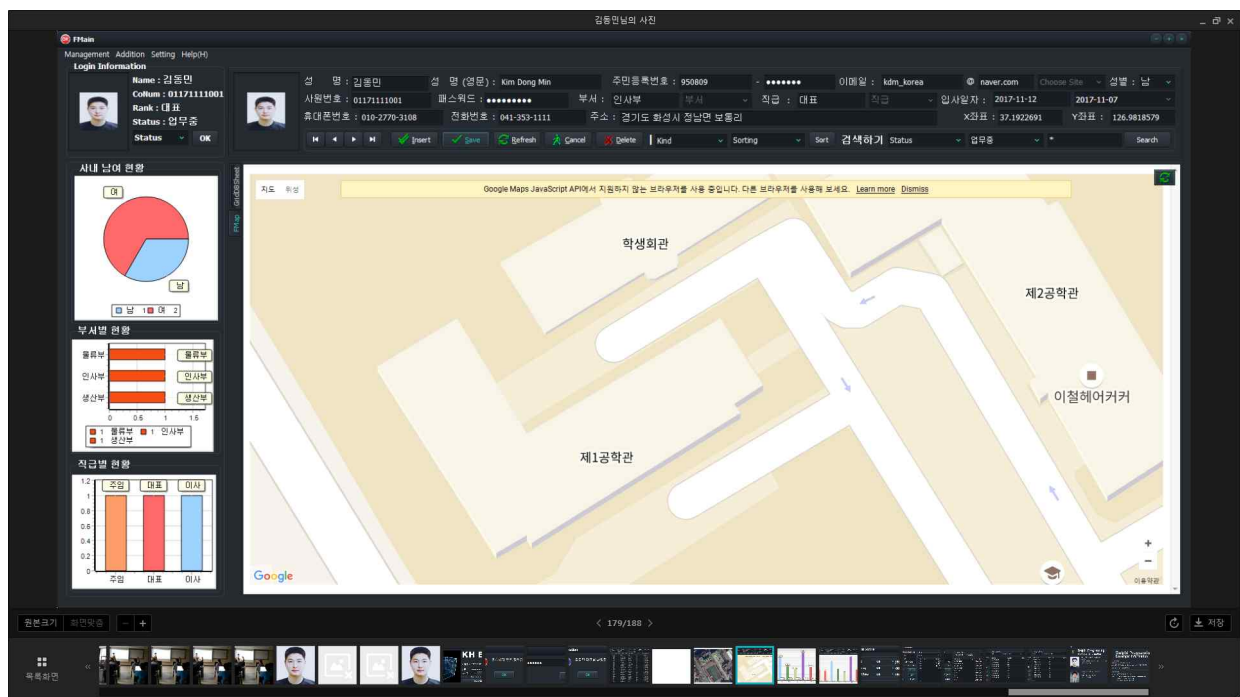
김동민님의 사진

FMain

Management Addition Setting Help(H)

Login Information

Name : 김동민
CoNum : 01171111001
Rank : 대표
Status : 업무중
Status OK

성 명 : 김동민
성 명 (영문) : Kim Dong Min
주민등록번호 : 950809 - •••••••
이메일 : kdm_korea @ naver.com Choose Site
성별 : 남
사원번호 : 01171111001
패스워드 : •••••••••
부서 : 인사부 부서
직급 : 대표 직급
입사일자 : 2017-11-12 2017-11-07
휴대폰번호 : 010-2770-3108
전화번호 : 041-353-1111
주소 : 경기도 화성시 정남면 보통리
X좌표 : 37.1922691
Y좌표 : 126.9818579

Insert Save Refresh Cancel Delete Kind Sorting Sort 검색하기 Status 업무중 * Search

사내 남여 현황
여
남
■ 남 1 ■ 여 2

부서별 현황
물류부
인사부
생산부
물류부
인사부
생산부
0 0.5 1 1.5
■ 1 물류부 ■ 1 인사부
■ 1 생산부

직급별 현황
1.2
1
0.8
0.6
0.4
0.2
0
주임 대표 이사
주임 대표 이사

GridSheet
FMap

지도 위성

Google Maps JavaScript API에서 지원하지 않는 브라우저를 사용 중입니다. 다른 브라우저를 사용해 보세요. Learn more Dismiss

학생회관
제2공학관
이철헤어커커
제1공학관
Google
이용약관

원본크기 화면맞춤 - +
< 179/188 >
저장
목록화면